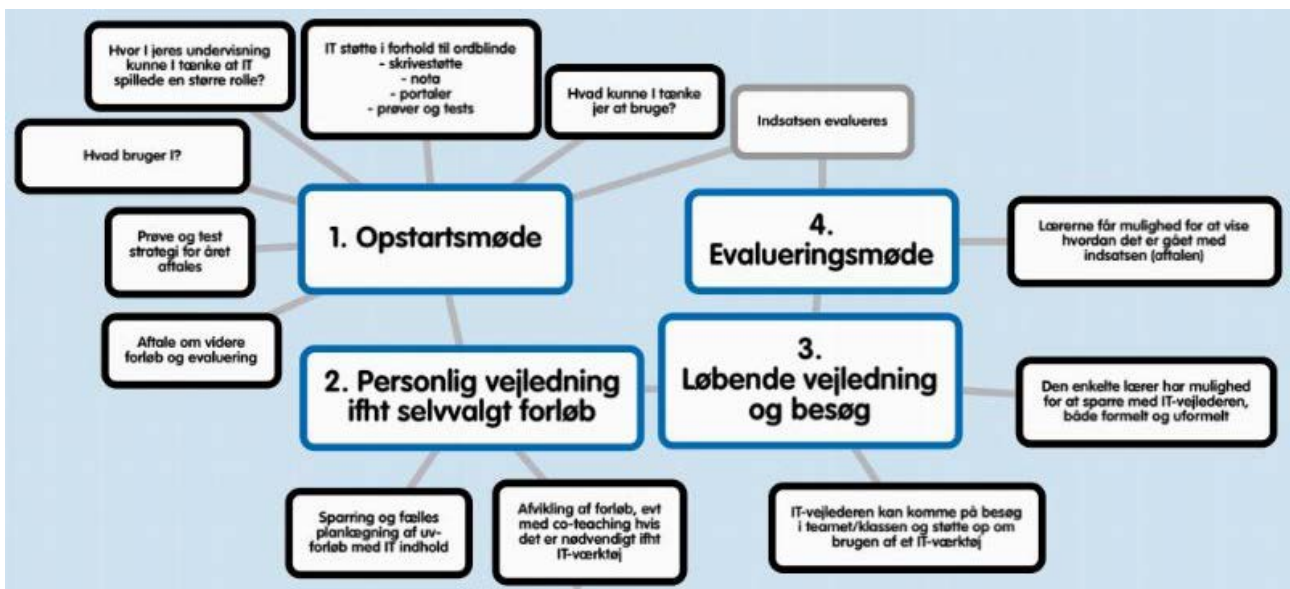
Hvor I jeres undervisning kunne I tænke at IT spillede en større rolle?

IT støtte i forhold til ordblinde
- skrivestøtte
- nota
- portaler
- prøver og tests

Hvad kunne I tænke jer at bruge?

Indsatsen evalueres

Hvad bruger I?

1. Opstartsmøde

4. Evalueringsmøde

Lærerne får mulighed for at vise hvordan det er gået med indsatsen (aftalen)

Prøve og test strategi for året aftales

Aftale om videre forløb og evaluering

2. Personlig vejledning ifht selvvalgt forløb

3. Løbende vejledning og besøg

Den enkelte lærer har mulighed for at sparre med IT-vejlederen, både formelt og uformelt

Sparring og fælles planlægning af uv-forløb med IT indhold

Afvikling af forløb, evt med co-teaching hvis det er nødvendigt ifht IT-værktøj

IT-vejlederen kan komme på besøg i teamet/klassen og støtte op om brugen af et IT-værktøj